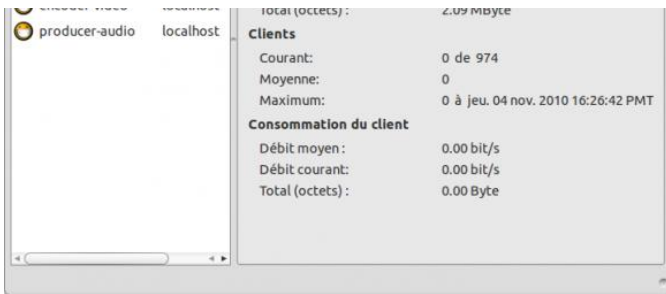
encoder-video localhost
producer-audio localhost

Total (octets) : 2.09 MByte

Clients

| | |
|---|---|
| Courant: | 0 de 974 |
| Moyenne: | 0 |
| Maximum: | 0 à jeu. 04 nov. 2010 16:26:42 PMT |

Consommation du client

| | |
|---|---|
| Débit moyen : | 0.00 bit/s |
| Débit courant: | 0.00 bit/s |
| Total (octets) : | 0.00 Byte |